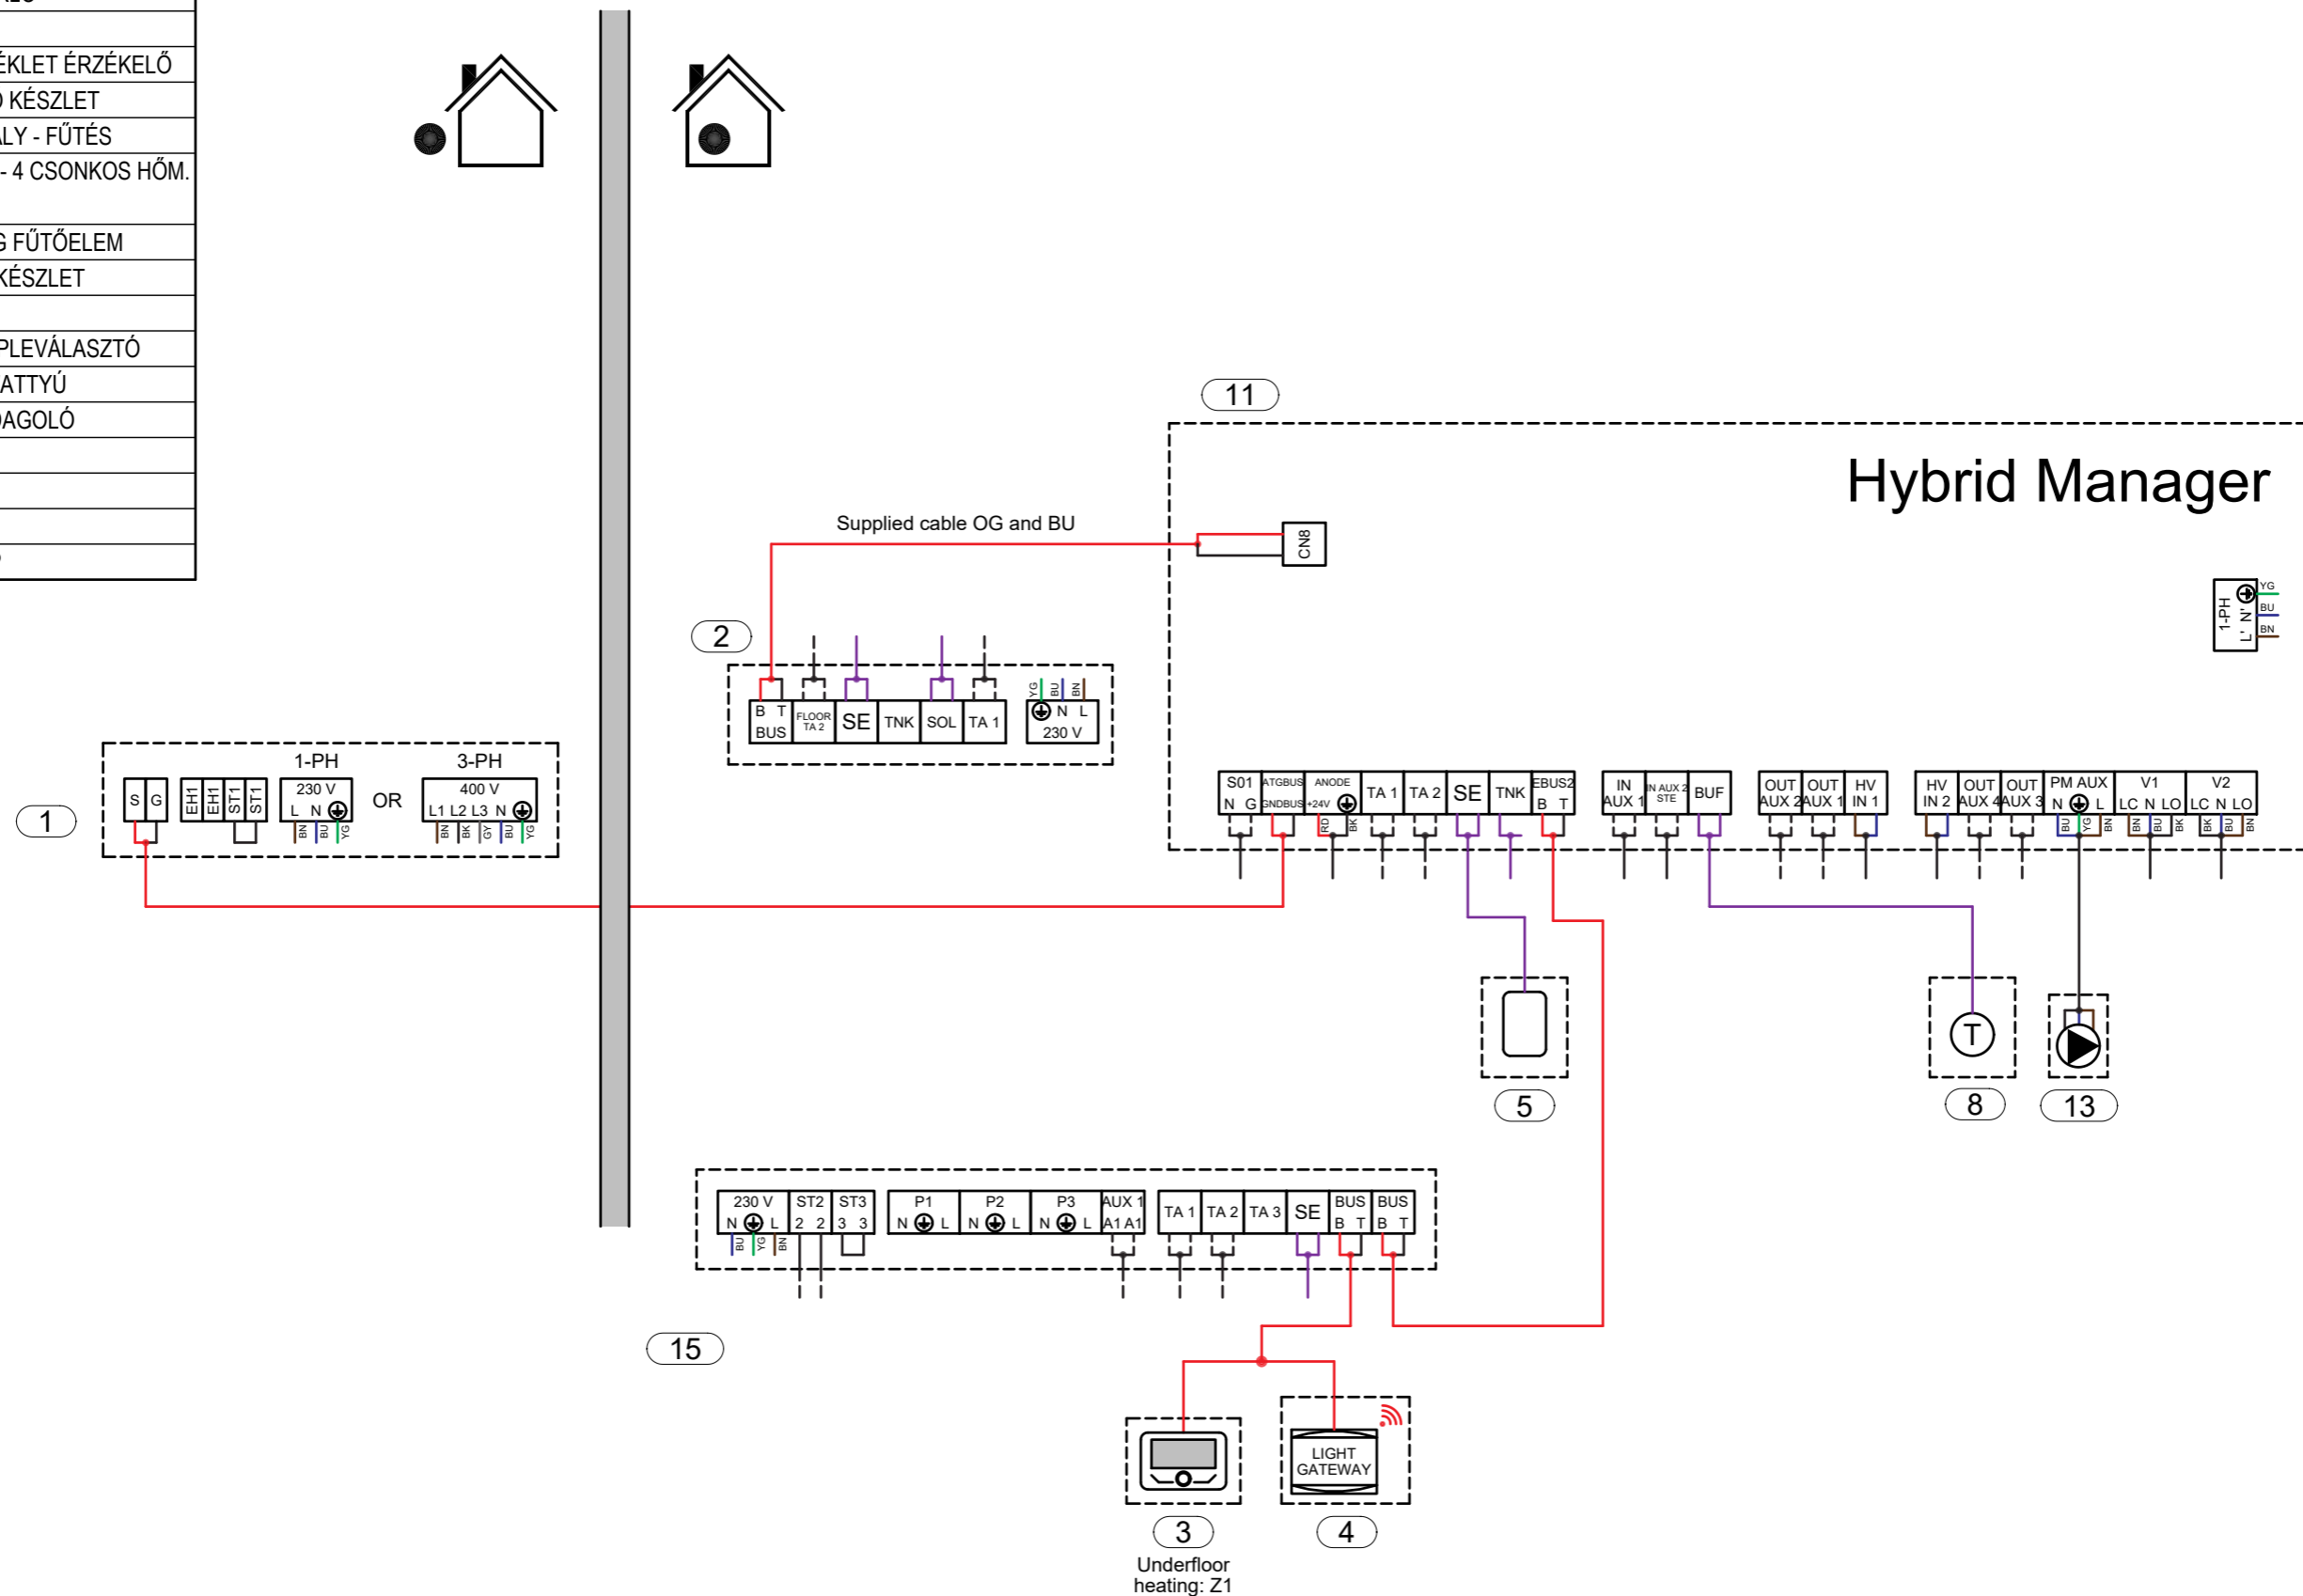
ÉKLET ÉRZÉKELŐ
KÉSZLET
LY - FŰTÉS
- 4 CSONKOS HŐM.
FŰTŐELEM
KÉSZLET
PLEVÁLASZTÓ
ATTYÚ
AGOLÓ

11
Hybrid Manager
Supplied cable OG and BU
CN8
1-PH
L' N'
YG BU BN

2
B T BUS | FLOOR TA 2 | SE | TNK | SOL | TA 1
YG BU BN
N L 230 V

1
S G | EH1 EH1 ST1 ST1
1-PH
230 V L N
BN BU YG
OR
3-PH
400 V L1 L2 L3 N
BN BK GY BU YG

S01 N G | ATGBUS GNDBUS | ANODE +24V | TA 1 | TA 2 | SE | TNK | EBUS2 B T | IN AUX 1 | IN AUX 2 STE | BUF | OUT AUX 2 | OUT AUX 1 | HV IN 1 | HV IN 2 | OUT AUX 4 | OUT AUX 3 | PM AUX N L | V1 LC N LO | V2 LC N LO
RD BK
BU YG BN BN BU BK BK BU BN

5
T
8
13

230 V N L | ST2 2 2 | ST3 3 3 | P1 N L | P2 N L | P3 N L | AUX 1 A1 A1 | TA 1 | TA 2 | TA 3 | SE | BUS B T | BUS B T
BU YG BN

15
LIGHT GATEWAY
3
Underfloor heating: Z1
4